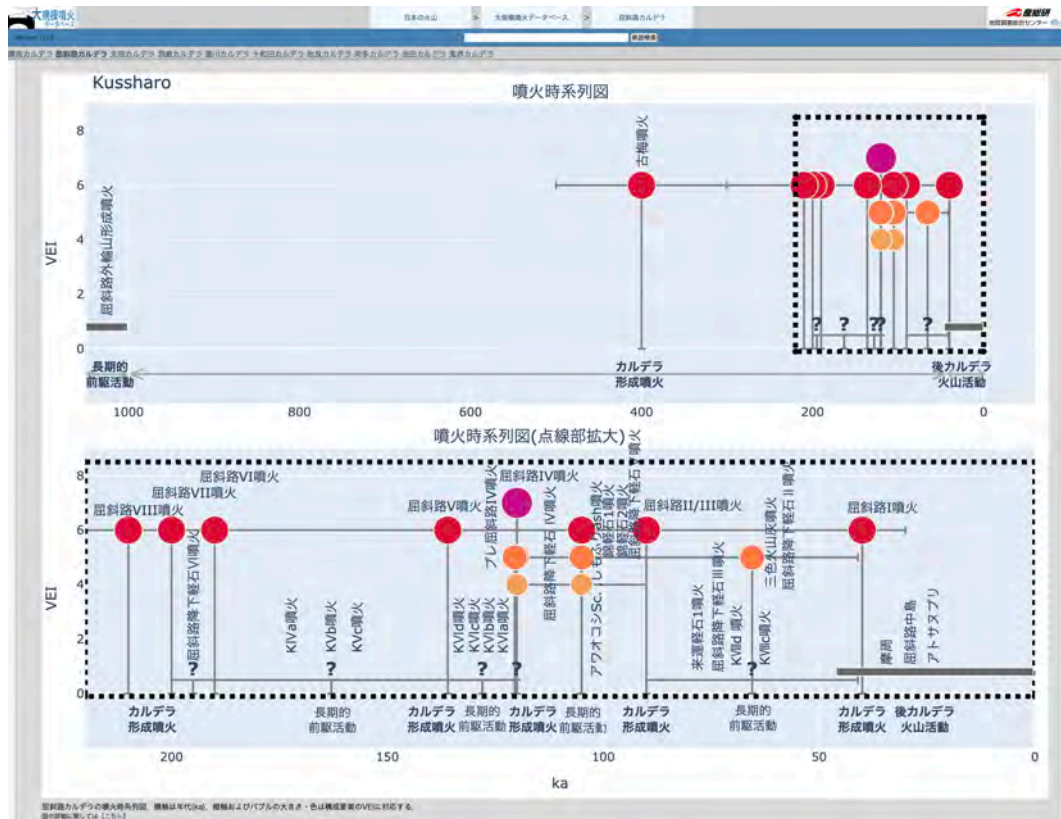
大規模噴火データベース

日本の火山 > 大規模噴火データベース > 屈斜路カルデラ

産総研

Kussharo

噴火時系列図

8
6
4
2
0

VEI

屈斜路外輪山形成噴火

古梅噴火

?
?
??
?

長期的前駆活動

カルデラ形成噴火

後カルデラ火山活動

1000 800 600 400 200 0

噴火時系列図(点線部拡大)

屈斜路VIII噴火
屈斜路VII噴火
屈斜路VI噴火
屈斜路V噴火
屈斜路IV噴火
屈斜路II/III噴火
屈斜路I噴火

屈斜路降下軽石VI噴火
KIVa噴火
KVb噴火
KVc噴火
KVId噴火
KVIc噴火
KVIb噴火
KVIa噴火
プレ屈斜路IV噴火
屈斜路降下軽石IV噴火
アワオコシSc.
しもふらash噴火
鐺別軽石1噴火
鐺別軽石2噴火
屈斜路降下軽石II噴火
米濃軽石1噴火
屈斜路降下軽石III噴火
KVIIId噴火
KVIIIc噴火
三色火山灰噴火
屈斜路降下軽石I噴火
摩周
屈斜路中島
アトサヌプリ

?
?
?
?

カルデラ形成噴火
長期的前駆活動
カルデラ形成噴火
長期的前駆活動
カルデラ形成噴火
長期的前駆活動
カルデラ形成噴火
カルデラ形成噴火
長期的前駆活動
カルデラ形成噴火
後カルデラ火山活動

200 150 100 50 0

ka

屈斜路カルデラの噴火時系列図。横軸は年代(ka)、縦軸およびバブルの大きさ・色は構成要素のVEIに対応する。